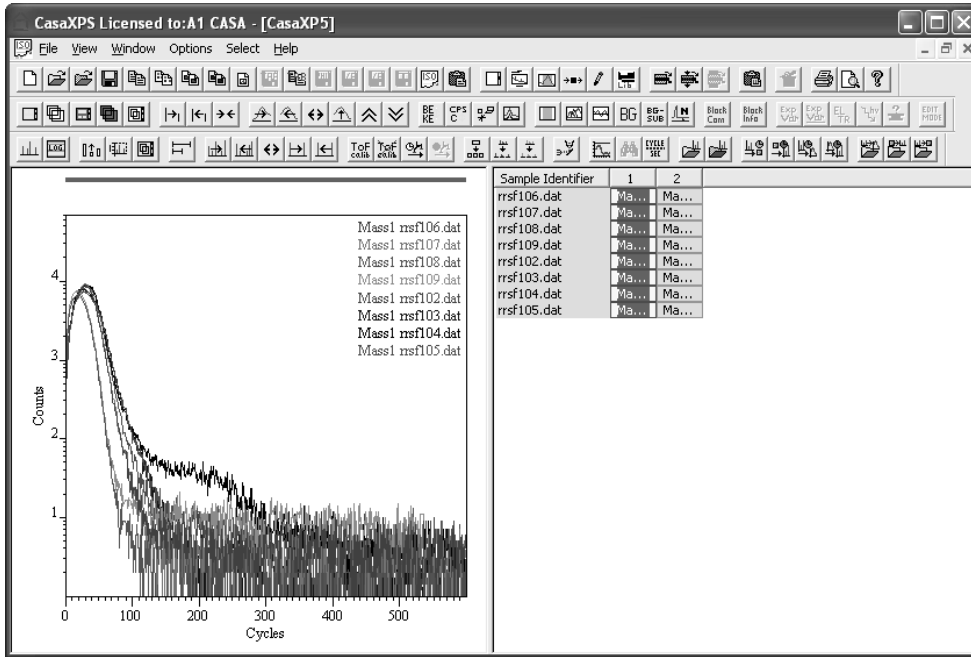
CasaXPS Licensed to:A1 CASA - [CasaXP5]

File View Window Options Select Help

BE KE CPS C BG BG-SUB Black Cann Black Info Exp Var Exp Var EL TR EDIT MODE

ToF calib ToF calib CYCLE SET

Mass1 rrsf106.dat
Mass1 rrsf107.dat
Mass1 rrsf108.dat
Mass1 rrsf109.dat
Mass1 rrsf102.dat
Mass1 rrsf103.dat
Mass1 rrsf104.dat
Mass1 rrsf105.dat

4
3
2
1

Counts

0 100 200 300 400 500

Cycles

| Sample Identifier | 1 | 2 |
|---|---|---|
| rrsf106.dat | Ma... | Ma... |
| rrsf107.dat | Ma... | Ma... |
| rrsf108.dat | Ma... | Ma... |
| rrsf109.dat | Ma... | Ma... |
| rrsf102.dat | Ma... | Ma... |
| rrsf103.dat | Ma... | Ma... |
| rrsf104.dat | Ma... | Ma... |
| rrsf105.dat | Ma... | Ma... |